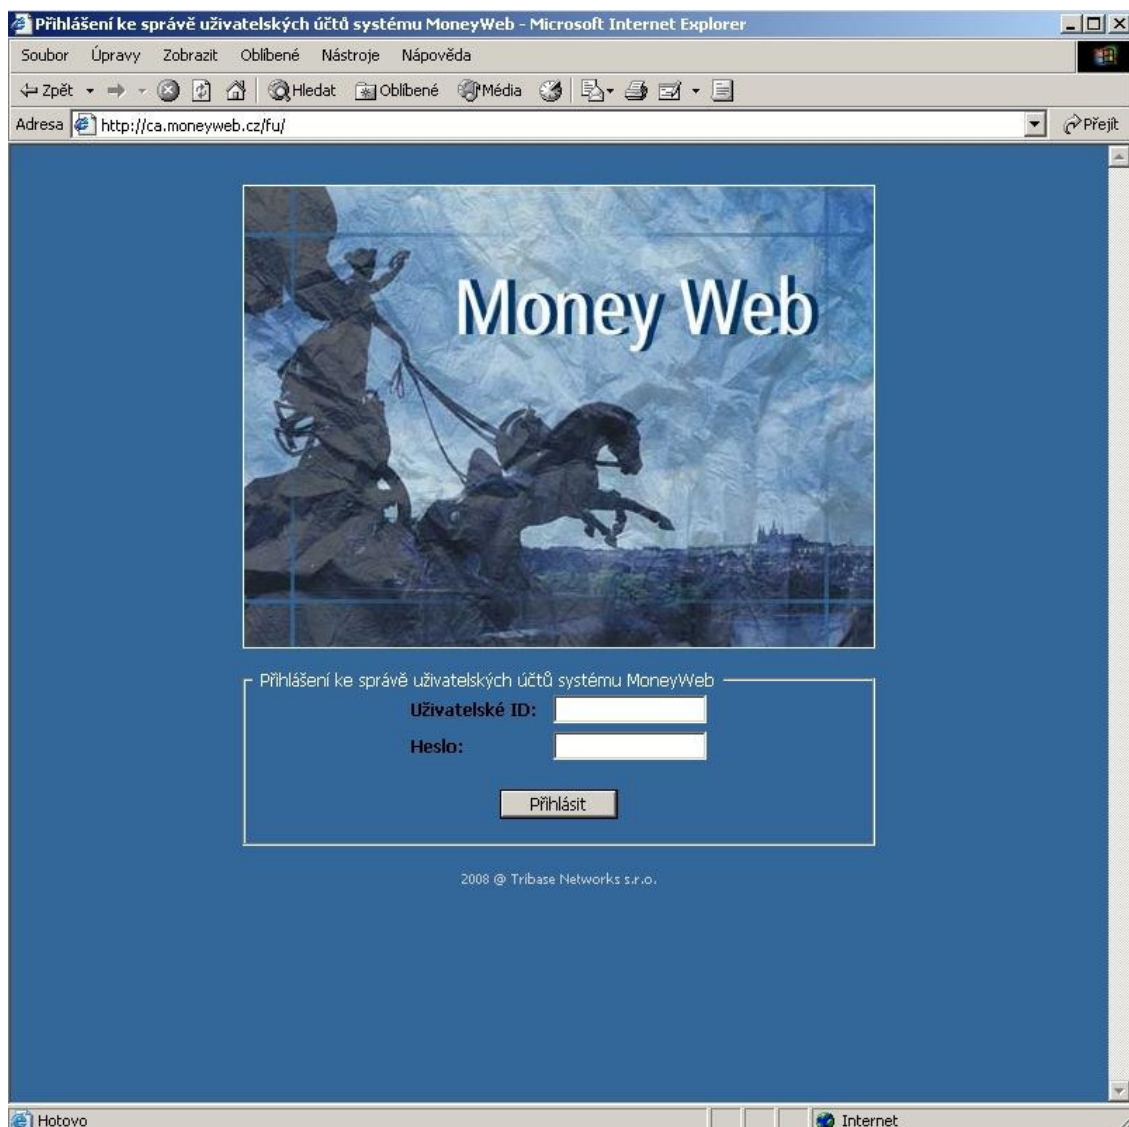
Přihlášení ke správě uživatelských účtů systému MoneyWeb - Microsoft Internet Explorer

Soubor Úpravy Zobrazit Oblíbené Nástroje Nápověda

Zpět Hledat Oblíbené Média

Adresa http://ca.moneyweb.cz/fu/ Přejít

Money Web

Přihlášení ke správě uživatelských účtů systému MoneyWeb

Uživatelské ID:

Heslo:

Přihlásit

2008 @ Tribase Networks s.r.o.

Hotovo

Internet